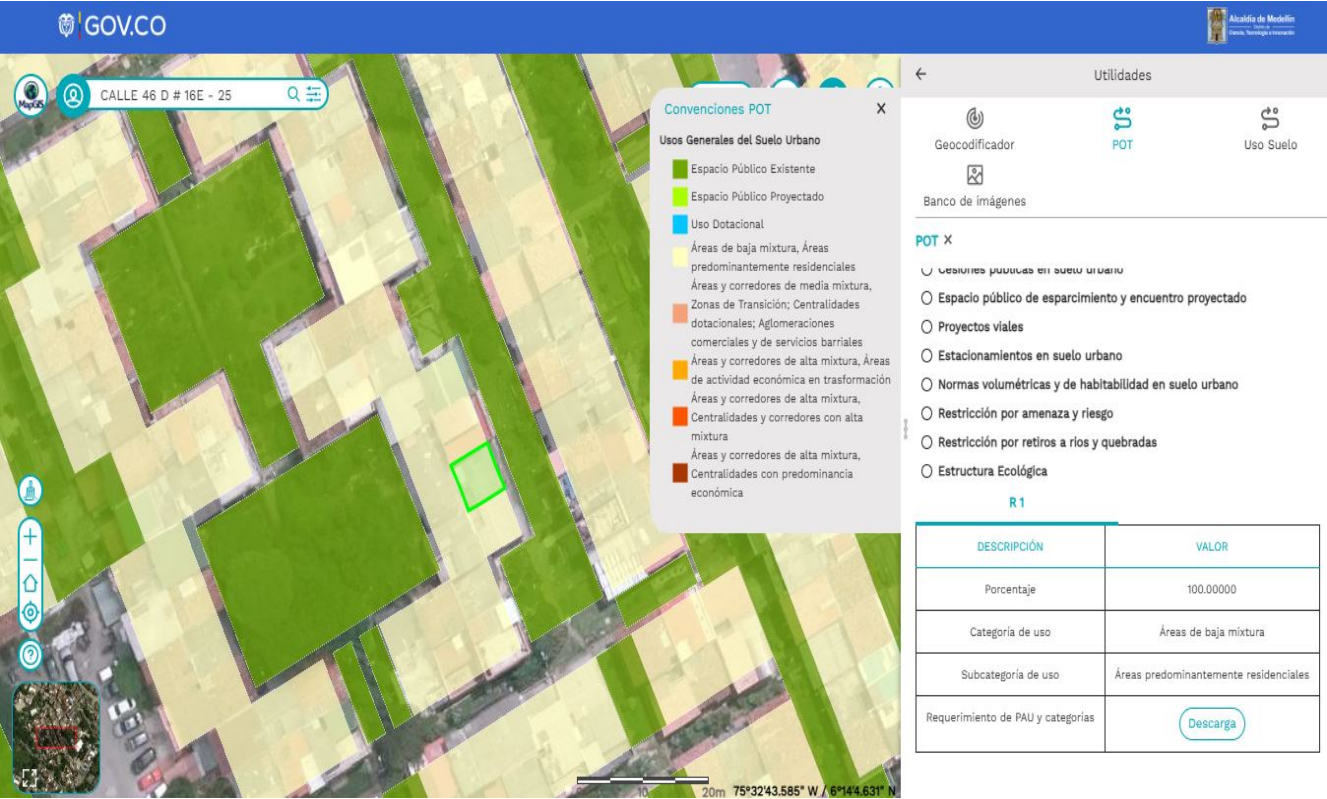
GOV.CO

Alcaldía de Medellín

MapGIS

CALLE 46 D # 16E - 25

Convenciones POT
Usos Generales del Suelo Urbano
Espacio Público Existente
Espacio Público Proyectado
Uso Dotacional
Áreas de baja mixtura, Áreas predominantemente residenciales
Áreas y corredores de media mixtura, Zonas de Transición; Centralidades dotacionales; Aglomeraciones comerciales y de servicios barriales
Áreas y corredores de alta mixtura, Áreas de actividad económica en trasformación
Áreas y corredores de alta mixtura, Centralidades y corredores con alta mixtura
Áreas y corredores de alta mixtura, Centralidades con predominancia económica

Utilidades
Geocodificador
POT
Uso Suelo
Banco de imágenes

POT ×
Cesiones públicas en suelo urbano
Espacio público de esparcimiento y encuentro proyectado
Proyectos viales
Estacionamientos en suelo urbano
Normas volumétricas y de habitabilidad en suelo urbano
Restricción por amenaza y riesgo
Restricción por retiros a ríos y quebradas
Estructura Ecológica

R 1

| DESCRIPCIÓN | VALOR |
|---|---|
| Porcentaje | 100.00000 |
| Categoría de uso | Áreas de baja mixtura |
| Subcategoría de uso | Áreas predominantemente residenciales |
| Requerimiento de PAU y categorías | Descarga |

10 20m 75°32'43.585" W / 6°14'4.631" N